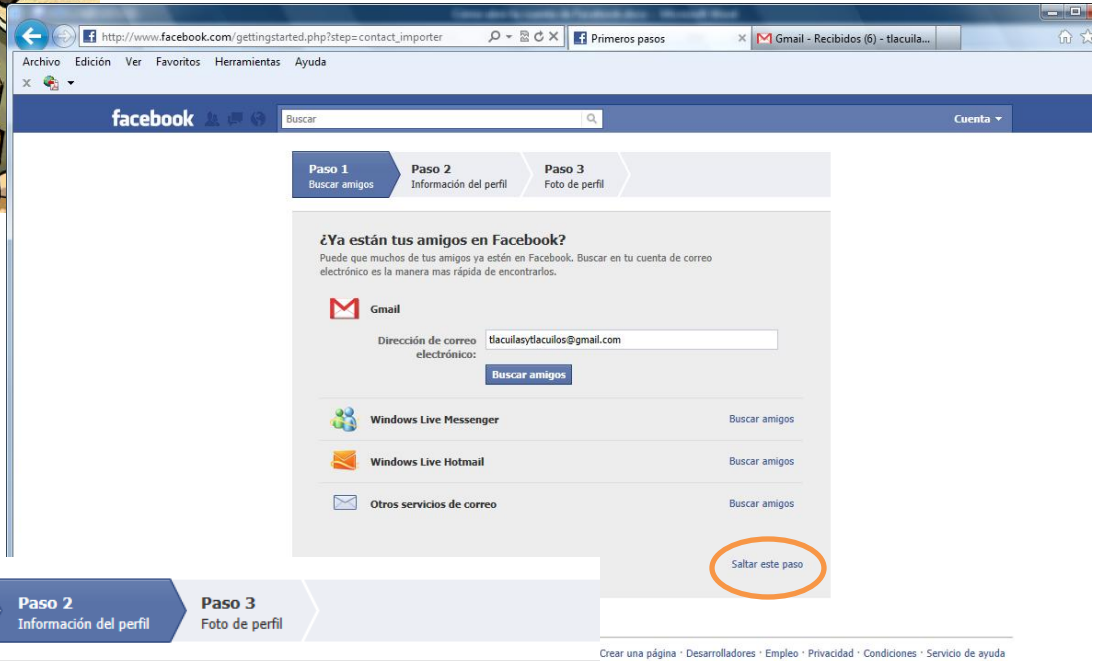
http://www.facebook.com/gettingstarted.php?step=contact_importer
Primeros pasos
Gmail - Recibidos (6) - tlacuila...
Archivo Edición Ver Favoritos Herramientas Ayuda

facebook
Buscar
Cuenta

Paso 1
Buscar amigos
Paso 2
Información del perfil
Paso 3
Foto de perfil

¿Ya están tus amigos en Facebook?
Puede que muchos de tus amigos ya estén en Facebook. Buscar en tu cuenta de correo electrónico es la manera mas rápida de encontrarlos.

Gmail
Dirección de correo electrónico:
tlacuilasytlacuilos@gmail.com
Buscar amigos

Windows Live Messenger
Buscar amigos
Windows Live Hotmail
Buscar amigos
Otros servicios de correo
Buscar amigos

Saltar este paso

Paso 2
Información del perfil
Paso 3
Foto de perfil

Crear una página · Desarrolladores · Empleo · Privacidad · Condiciones · Servicio de ayuda